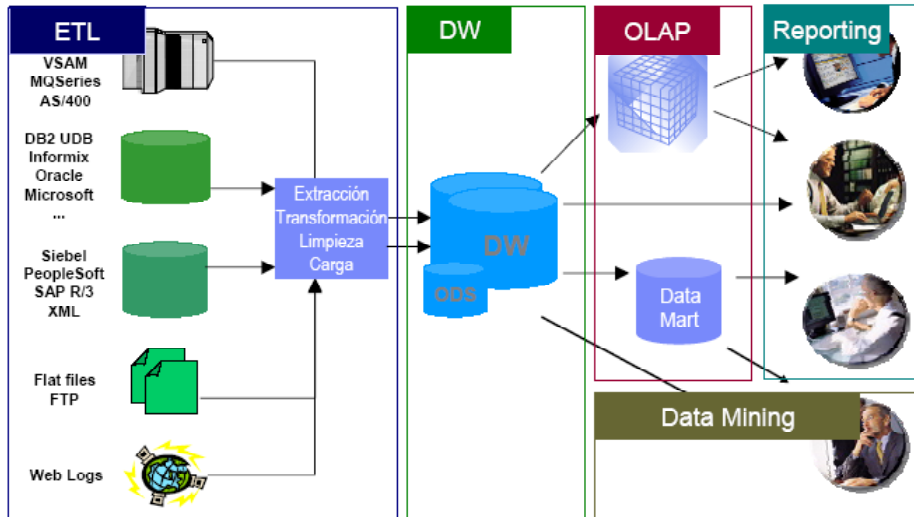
ETL

VSAM
MQSeries
AS/400

DB2 UDB
Informix
Oracle
Microsoft
...

Siebel
PeopleSoft
SAP R/3
XML

Flat files
FTP

Web Logs

Extracción
Transformación
Limpieza
Carga

DW

DW

ODS

OLAP

Data
Mart

Reporting

Data Mining